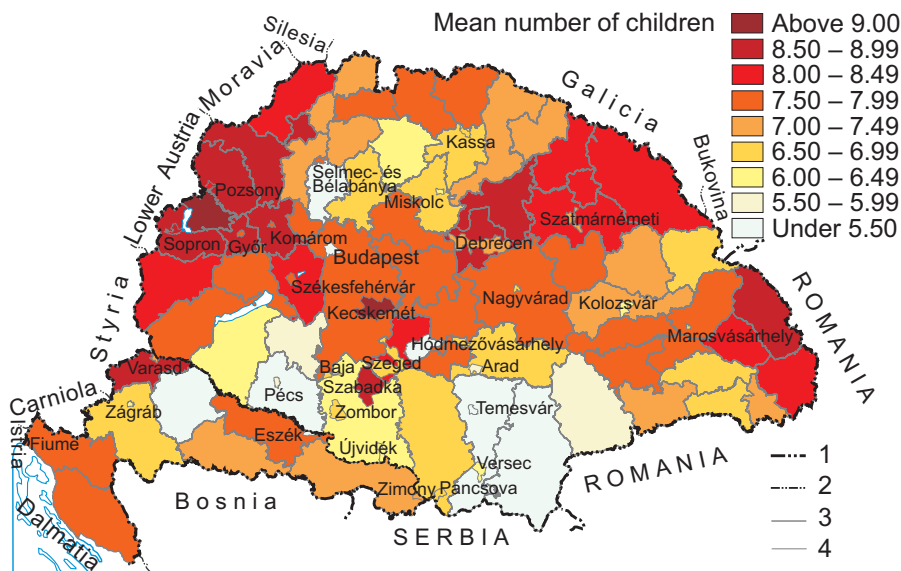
Mean number of children

Above 9.00
8.50 – 8.99
8.00 – 8.49
7.50 – 7.99
7.00 – 7.49
6.50 – 6.99
6.00 – 6.49
5.50 – 5.99
Under 5.50

Silesia
Moravia
Galicia
Bukovina
Lower Austria
Styria
Carniola
Istria
Dalmatia
Bosnia
SERBIA
ROMANIA
ROMANIA

Kassa
Selmec- és Bélabánya
Miskolc
Pozsony
Szatmárnémeti
Sopron
Győr
Komárom
Debrecen
Budapest
Székesfehérvár
Nagyvárad
Kolozsvár
Kecskemét
Marosvásárhely
Hódmezővásárhely
Baja
Szeged
Arad
Varasd
Szabadka
Pécs
Temesvár
Zágráb
Zombor
Eszék
Fiume
Újvidék
Versec
Zimony
Pancsova

1
2
3
4